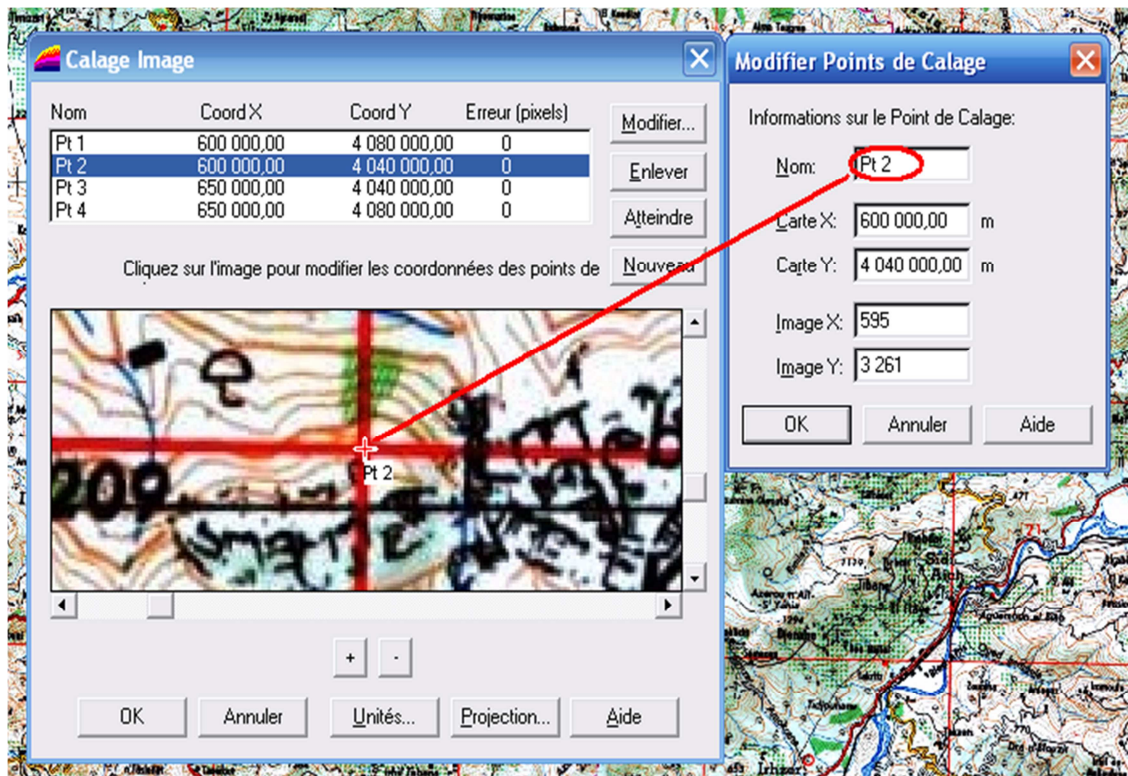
Calage Image

| Nom | Coord X | Coord Y | Erreur (pixels) |
|---|---|---|---|
| Pt 1 | 600 000,00 | 4 080 000,00 | 0 |
| Pt 2 | 600 000,00 | 4 040 000,00 | 0 |
| Pt 3 | 650 000,00 | 4 040 000,00 | 0 |
| Pt 4 | 650 000,00 | 4 080 000,00 | 0 |

Modifier...
Enlever
Atteindre
Nouveau

Cliquez sur l'image pour modifier les coordonnées des points de

Pt 2

+ -

OK Annuler Unités... Projection... Aide

Modifier Points de Calage

Informations sur le Point de Calage:

Nom: Pt 2
Carte X: 600 000,00 m
Carte Y: 4 040 000,00 m
Image X: 595
Image Y: 3 261

OK Annuler Aide